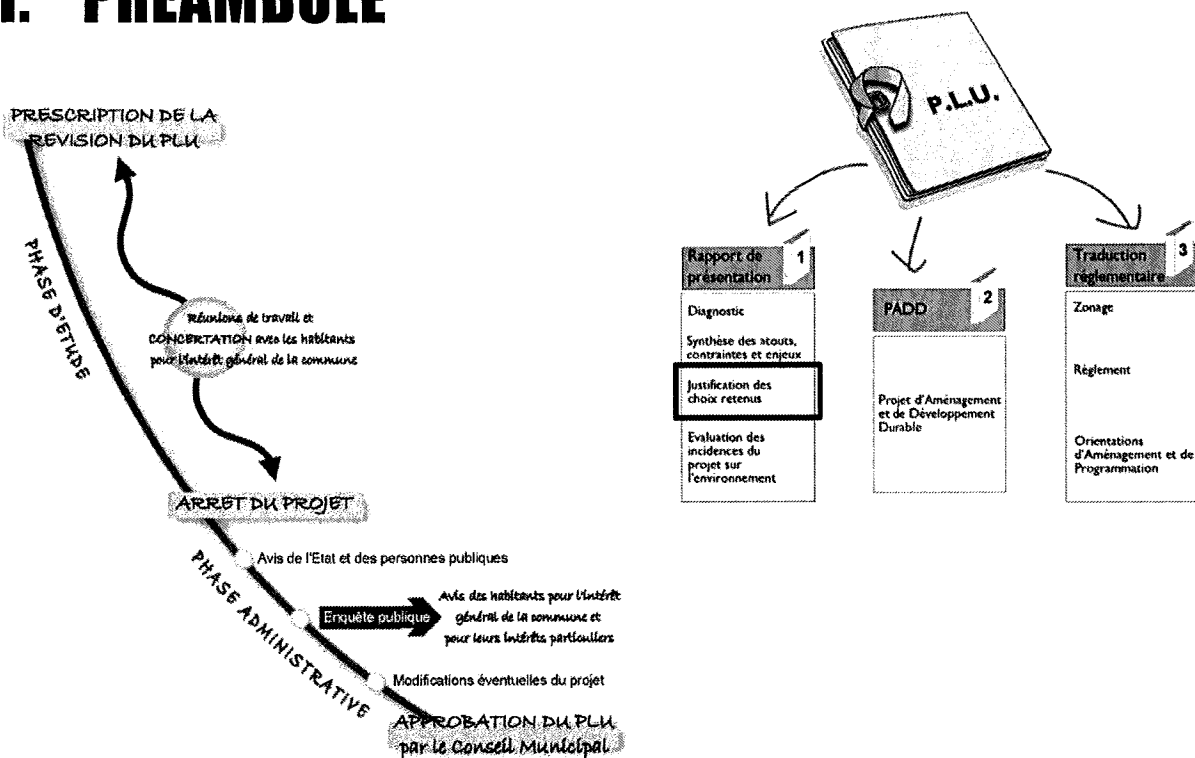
I. PREAMBULE

PRESCRIPTION DE LA REVISION DU PLU

PHASE D'ETUDE

Réunions de travail et CONCERTATION avec les habitants pour l'intérêt général de la commune

ARRET DU PROJET

PHASE ADMINISTRATIVE

Avis de l'Etat et des personnes publiques

Enquête publique

Avis des habitants pour l'intérêt général de la commune et pour leurs intérêts particuliers

Modifications éventuelles du projet

APPROBATION DU PLU par le Conseil Municipal

P.L.U.

Rapport de présentation 1

Diagnostic

Synthèse des atouts, contraintes et enjeux

Justification des choix retenus

Evaluation des incidences du projet sur l'environnement

PADD 2

Projet d'Aménagement et de Développement Durable

Traduction réglementaire 3

Zonage

Règlement

Orientations d'Aménagement et de Programmation